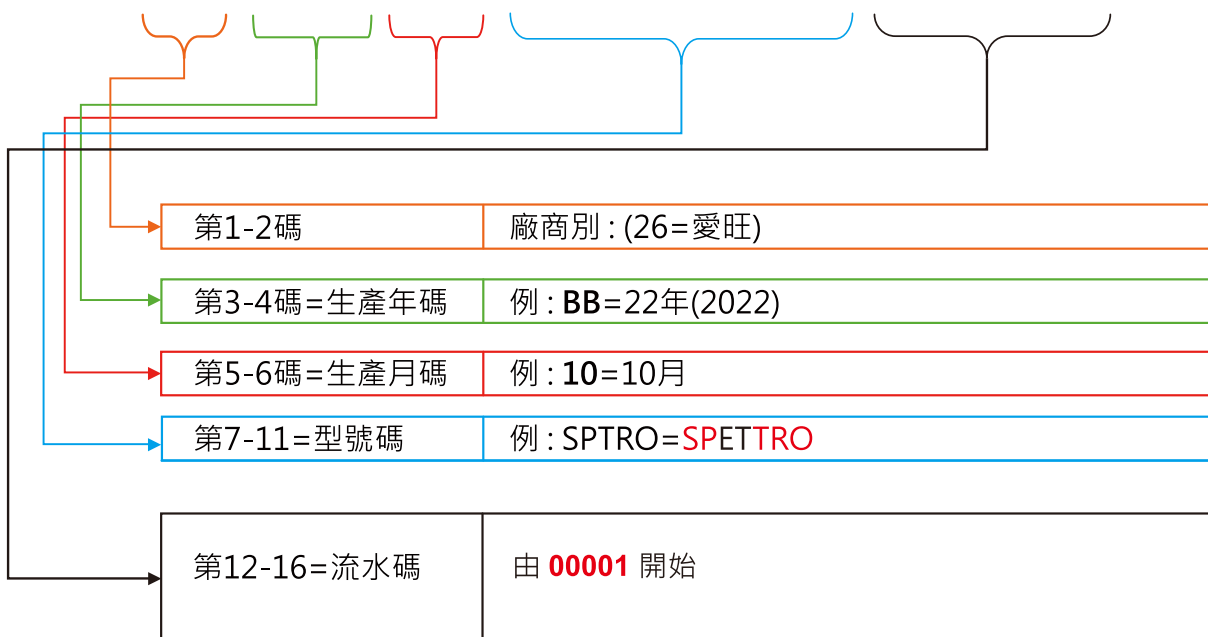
| 第1-2碼 | 廠商別 : (26=愛旺) |
|---|---|
| 第3-4碼=生產年碼 | 例 : **BB**=22年(2022) |
| 第5-6碼=生產月碼 | 例 : **10**=10月 |
| 第7-11=型號碼 | 例 : SPTRO=SPETTRO |
| 第12-16=流水碼 | 由 **00001** 開始 |